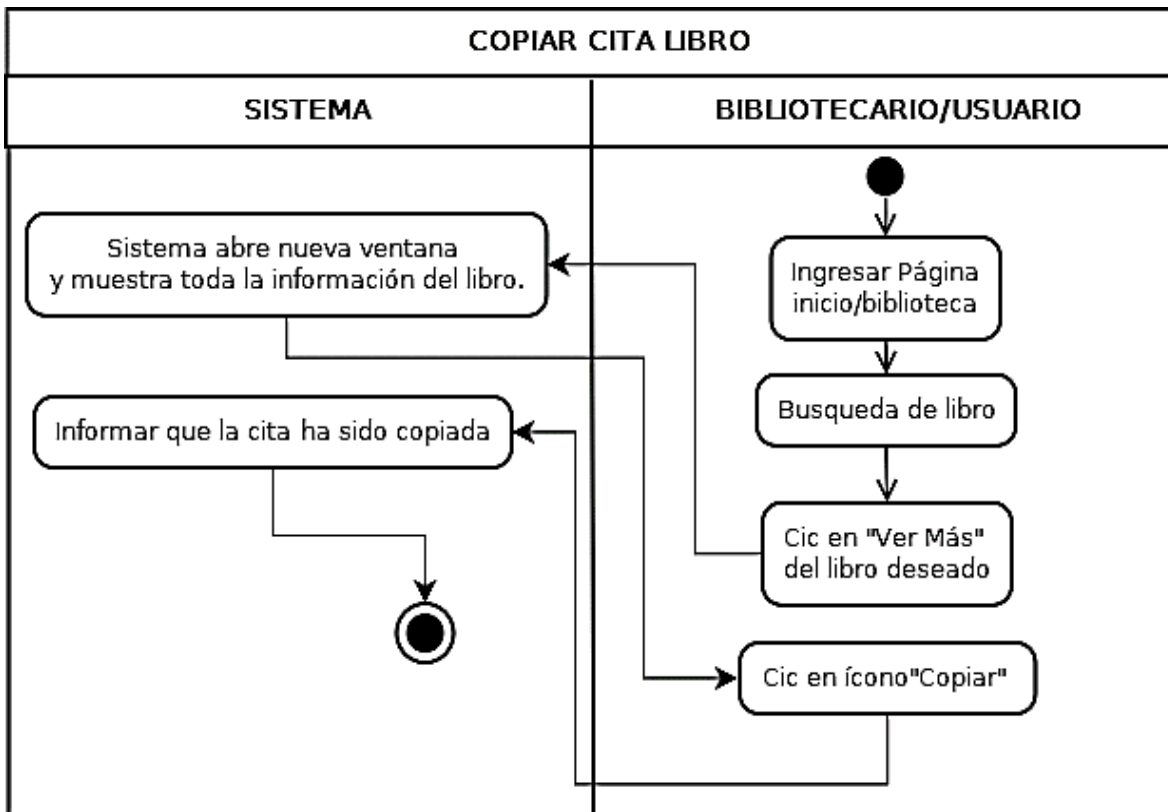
COPIAR CITA LIBRO

SISTEMA

BIBLIOTECARIO/USUARIO

Ingresar Página inicio/biblioteca

Sistema abre nueva ventana y muestra toda la información del libro.

Busqueda de libro

Informar que la cita ha sido copiada

Cic en "Ver Más" del libro deseado

Cic en ícono"Copiar"